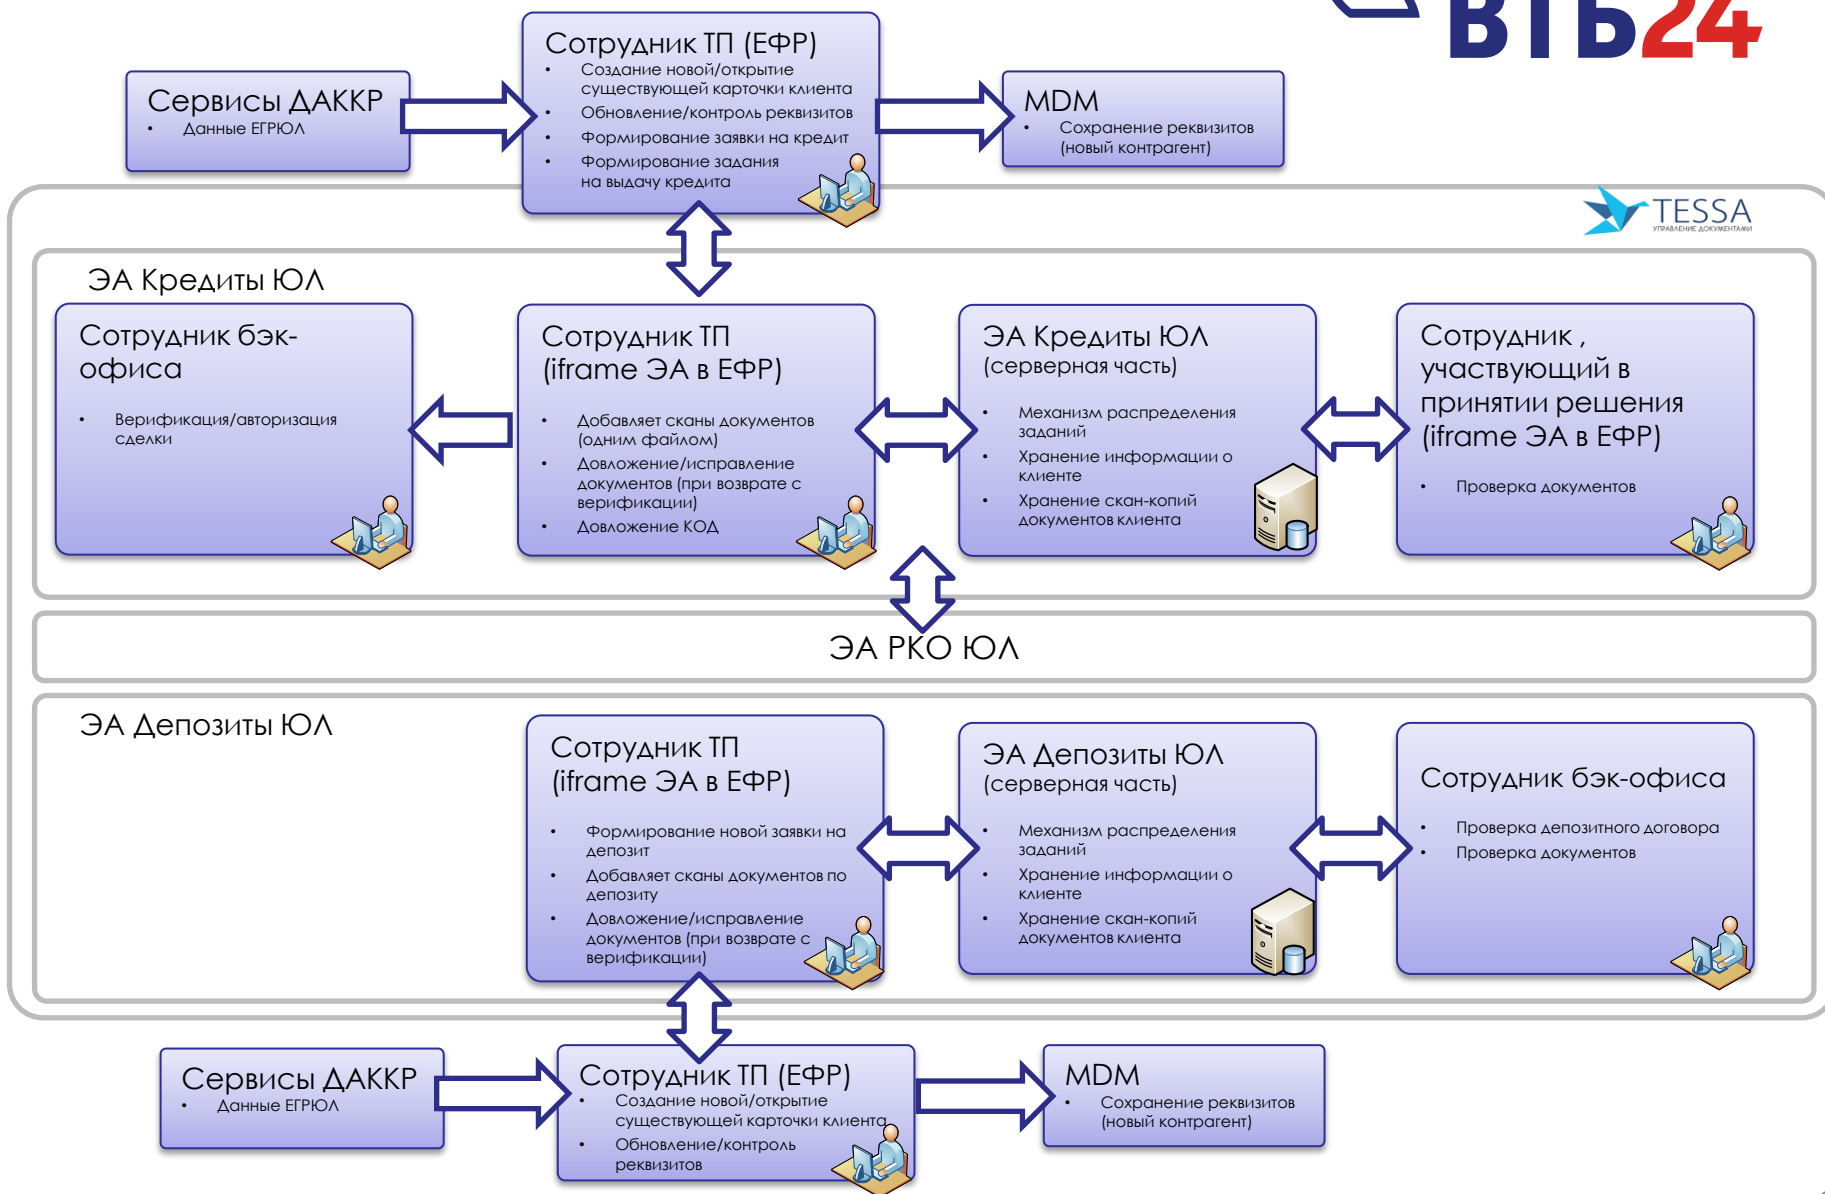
ВТБ24

Сервисы ДАККР
• Данные ЕГРЮЛ

Сотрудник ТП (ЕФР)
• Создание новой/открытие существующей карточки клиента
• Обновление/контроль реквизитов
• Формирование заявки на кредит
• Формирование задания на выдачу кредита

MDM
• Сохранение реквизитов (новый контрагент)

TESSA
УПРАВЛЕНИЕ ДОКУМЕНТАМИ

ЭА Кредиты ЮЛ

Сотрудник бэк-офиса
• Верификация/авторизация сделки

Сотрудник ТП (iframe ЭА в ЕФР)
• Добавляет сканы документов (одним файлом)
• Довложение/исправление документов (при возврате с верификации)
• Довложение КОД

ЭА Кредиты ЮЛ (серверная часть)
• Механизм распределения заданий
• Хранение информации о клиенте
• Хранение скан-копий документов клиента

Сотрудник , участвующий в принятии решения (iframe ЭА в ЕФР)
• Проверка документов

ЭА РКО ЮЛ

ЭА Депозиты ЮЛ

Сотрудник ТП (iframe ЭА в ЕФР)
• Формирование новой заявки на депозит
• Добавляет сканы документов по депозиту
• Довложение/исправление документов (при возврате с верификации)

ЭА Депозиты ЮЛ (серверная часть)
• Механизм распределения заданий
• Хранение информации о клиенте
• Хранение скан-копий документов клиента

Сотрудник бэк-офиса
• Проверка депозитного договора
• Проверка документов

Сервисы ДАККР
• Данные ЕГРЮЛ

Сотрудник ТП (ЕФР)
• Создание новой/открытие существующей карточки клиента
• Обновление/контроль реквизитов

MDM
• Сохранение реквизитов (новый контрагент)